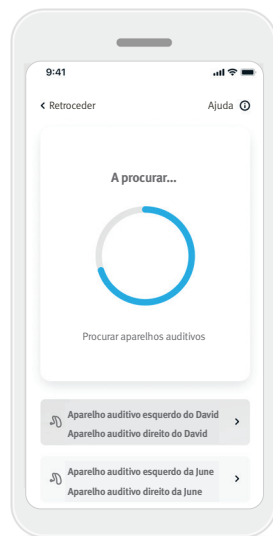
9:41

Retroceder

Ajuda

A procurar...

Procurar aparelhos auditivos

Aparelho auditivo esquerdo do David
Aparelho auditivo direito do David

Aparelho auditivo esquerdo da June
Aparelho auditivo direito da June